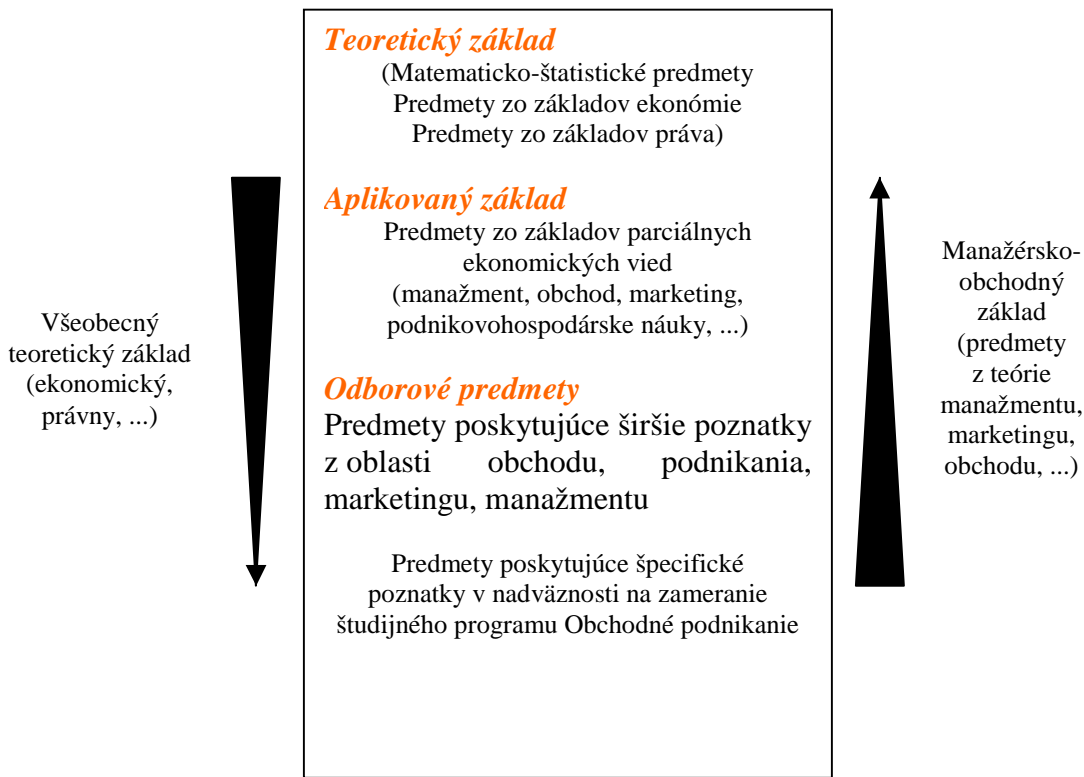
Teoretický základ
(Matematicko-štatistické predmety
Predmety zo základov ekonómie
Predmety zo základov práva)

Aplikovaný základ
Predmety zo základov parciálnych ekonomických vied
(manažment, obchod, marketing, podnikovohospodárske náuky, ...)

Odborové predmety
Predmety poskytujúce širšie poznatky z oblasti obchodu, podnikania, marketingu, manažmentu

Predmety poskytujúce špecifické poznatky v nadväznosti na zameranie študijného programu Obchodné podnikanie

Všeobecný teoretický základ (ekonomický, právny, ...)

Manažérsko-obchodný základ (predmety z teórie manažmentu, marketingu, obchodu, ...)